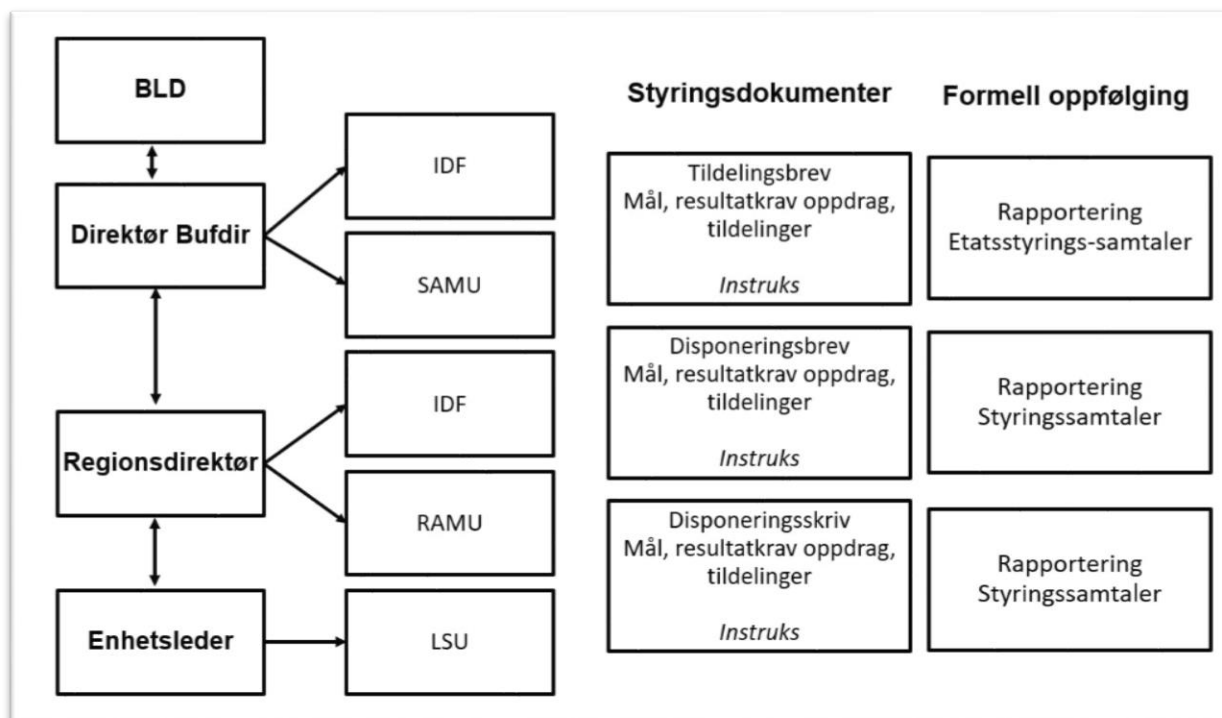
BLD

Direktør Bufdir

Regionsdirektør

Enhetsleder

IDF

SAMU

IDF

RAMU

LSU

Styringsdokumenter

Tildelingsbrev
Mål, resultatkrav oppdrag, tildelinger

*Instruks*

Disponeringsbrev
Mål, resultatkrav oppdrag, tildelinger

*Instruks*

Disponeringsskriv
Mål, resultatkrav oppdrag, tildelinger

*Instruks*

Formell oppfølging

Rapportering
Etatsstyrings-samtaler

Rapportering
Styringssamtaler

Rapportering
Styringssamtaler